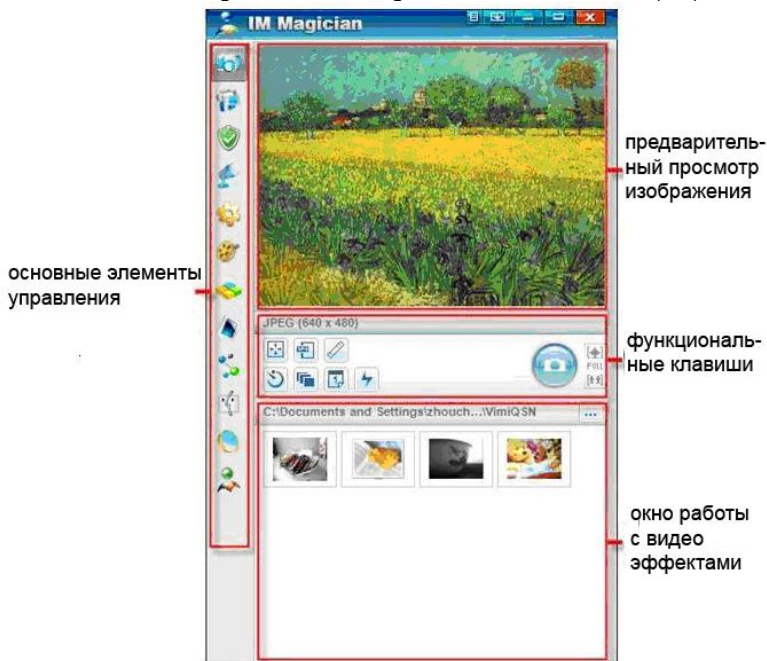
IM Magician

предварительный просмотр изображения

основные элементы управления

JPEG (640 x 480)

функциональные клавиши

Full

C:\Documents and Settings\zhouch...\VimiQSN

...

окно работы с видео эффектами